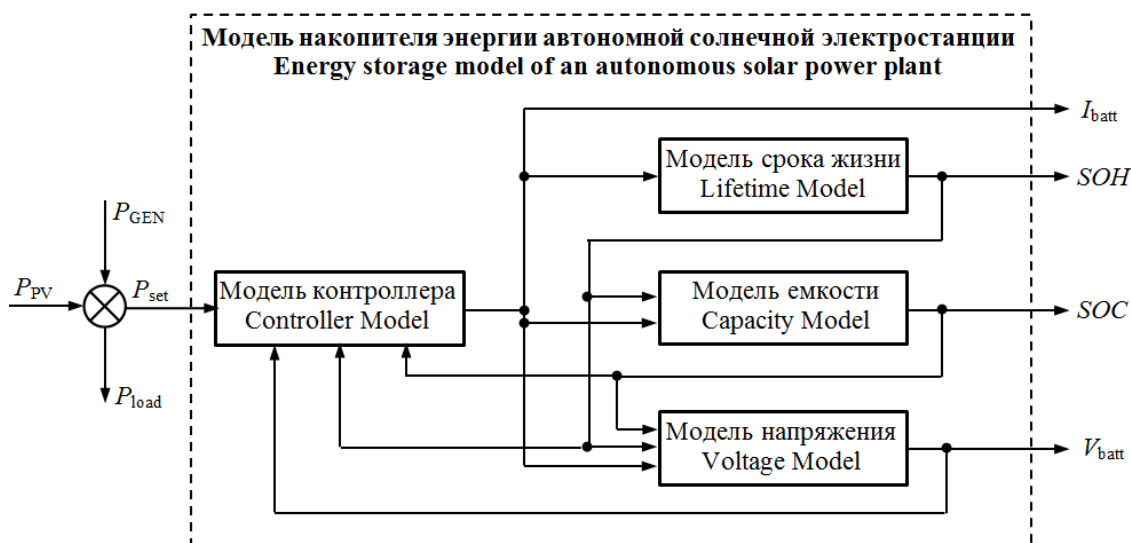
Модель накопителя энергии автономной солнечной электростанции
Energy storage model of an autonomous solar power plant

$I_{\text{batt}}$

Модель срока жизни
Lifetime Model

$SOH$

$P_{\text{GEN}}$

$P_{\text{PV}}$

$P_{\text{set}}$

Модель контроллера
Controller Model

Модель емкости
Capacity Model

$SOC$

$P_{\text{load}}$

Модель напряжения
Voltage Model

$V_{\text{batt}}$